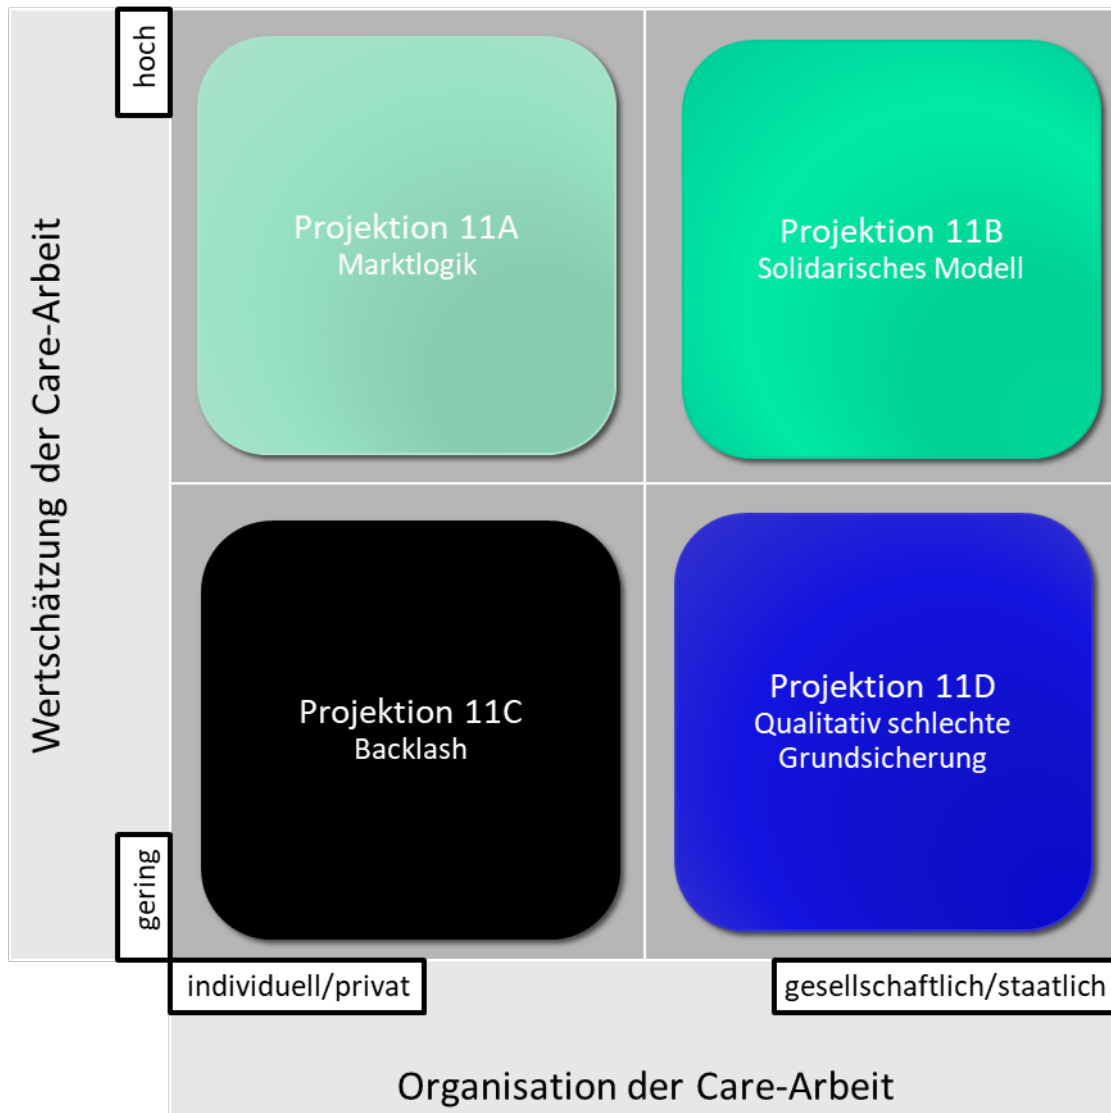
Wertschätzung der Care-Arbeit

hoch

Projektion 11A
Marktlogik

Projektion 11B
Solidarisches Modell

Projektion 11C
Backlash

Projektion 11D
Qualitativ schlechte Grundsicherung

gering

individuell/privat

gesellschaftlich/staatlich

Organisation der Care-Arbeit